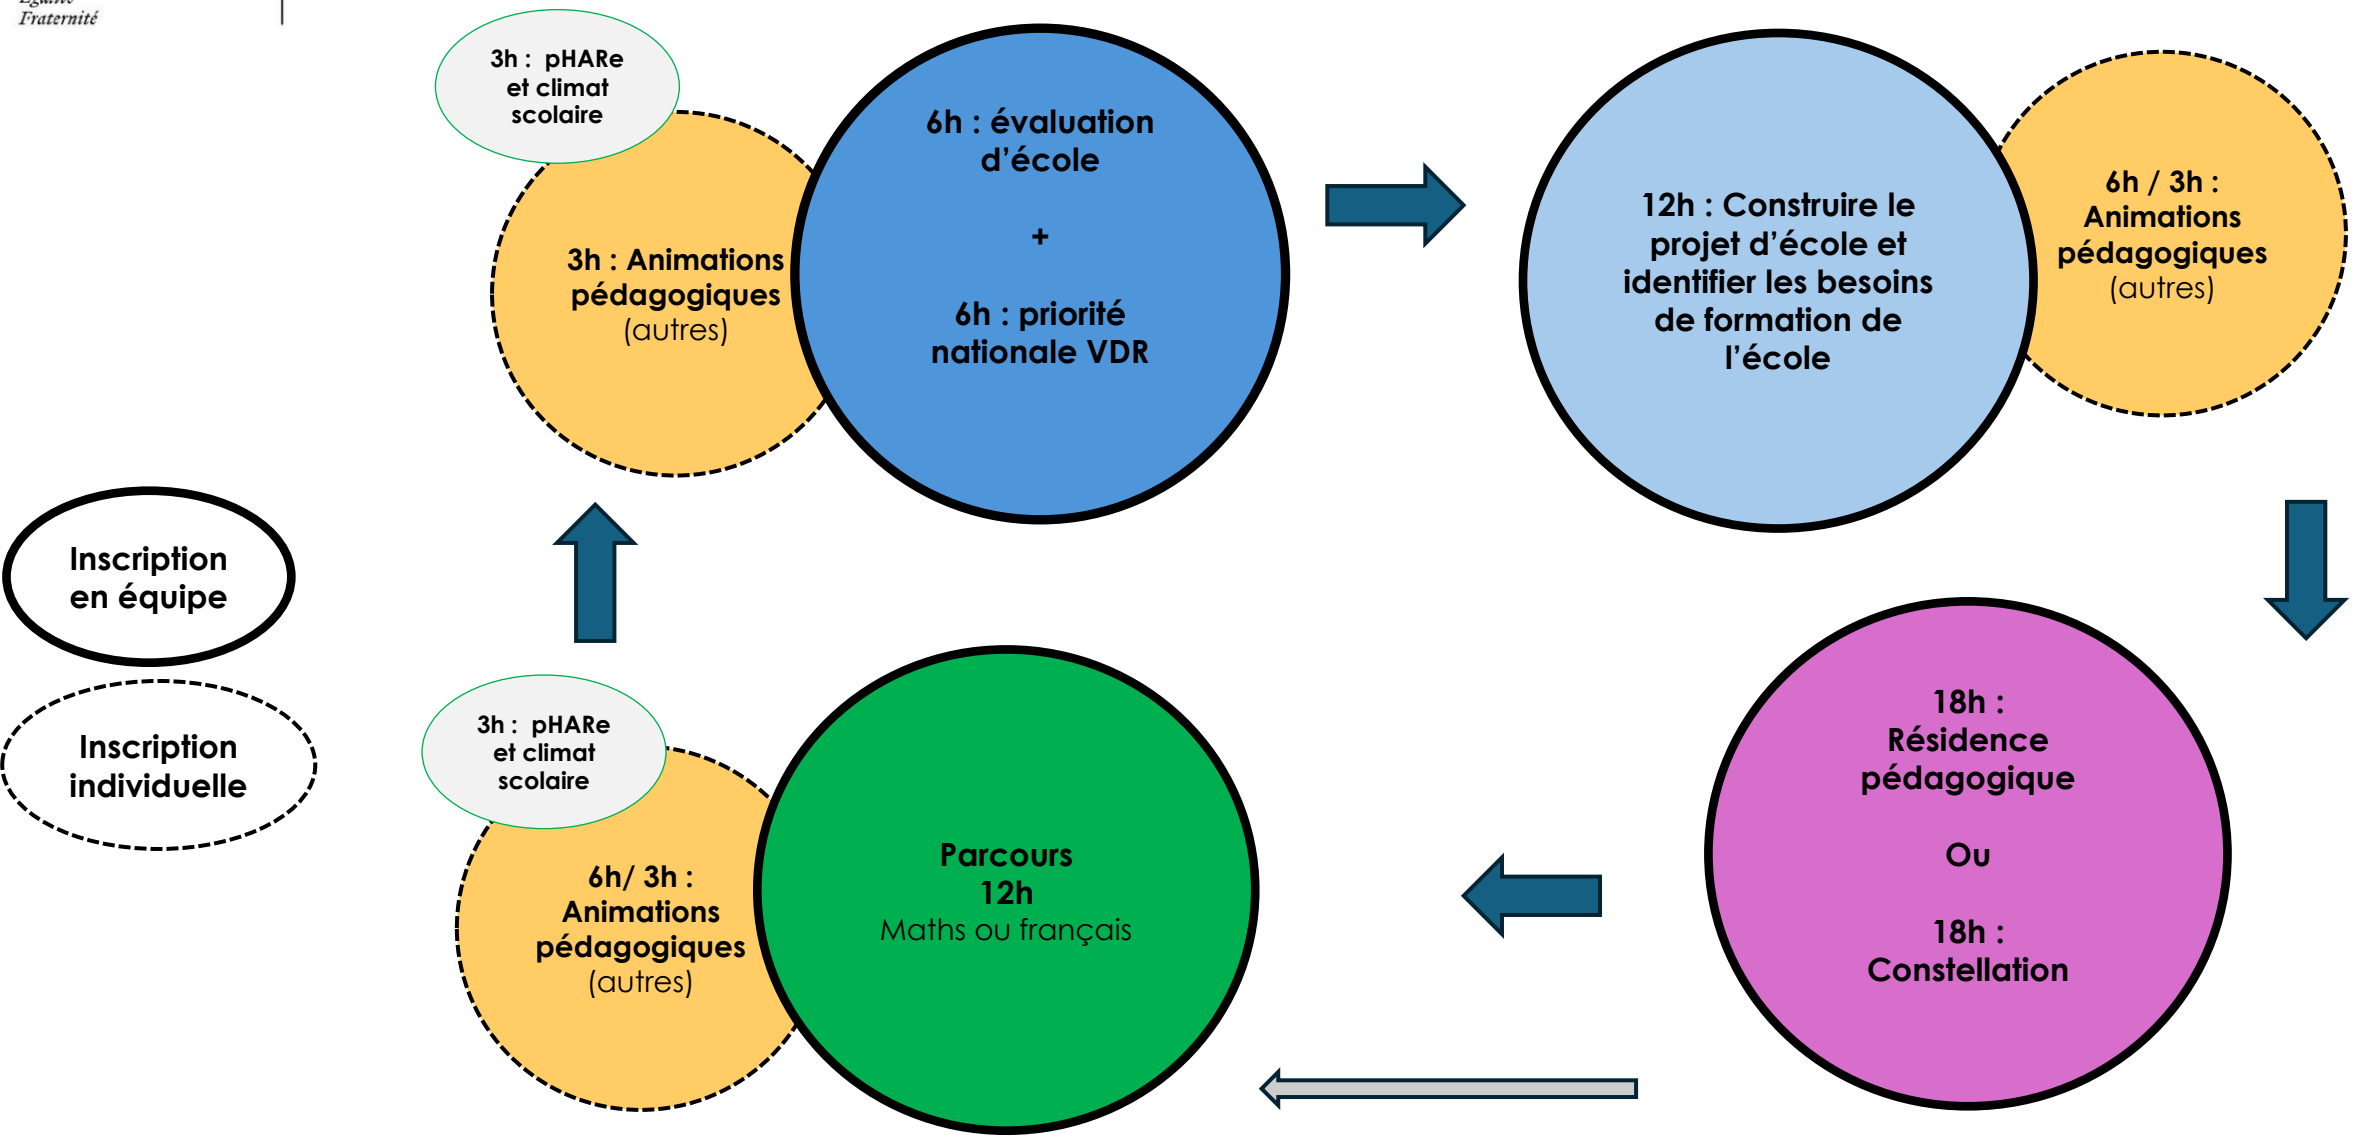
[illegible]
Fraternité

3h : pHARe et climat scolaire

3h : Animations pédagogiques (autres)

6h : évaluation d'école

+

6h : priorité nationale VDR

12h : Construire le projet d'école et identifier les besoins de formation de l'école

6h / 3h : Animations pédagogiques (autres)

Inscription en équipe

Inscription individuelle

3h : pHARe et climat scolaire

6h/ 3h : Animations pédagogiques (autres)

Parcours 12h
Maths ou français

18h : Résidence pédagogique

Ou

18h : Constellation